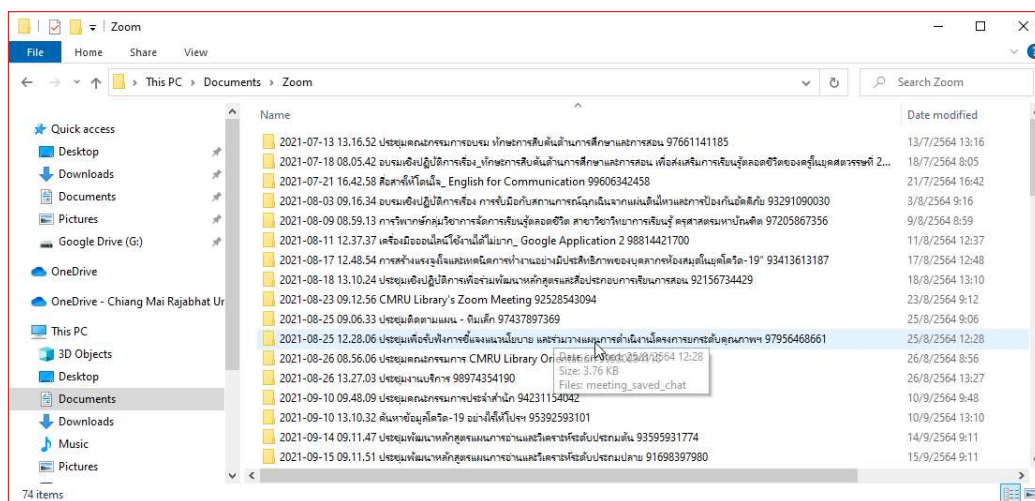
Zoom

File Home Share View

This PC › Documents › Zoom

Search Zoom

Quick access
Desktop
Downloads
Documents
Pictures
Google Drive (G:)
OneDrive
OneDrive - Chiang Mai Rajabhat Ur
This PC
3D Objects
Desktop
Documents
Downloads
Music
Pictures

| Name | Date modified |
|---|---|
| 2021-07-13 13.16.52 ประชุมคณะกรรมการอบรม ทักษะการสืบค้นด้านการศึกษาและการสอน 97661141185 | 13/7/2564 13:16 |
| 2021-07-18 08.05.42 อบรมเชิงปฏิบัติการเรื่อง_ทักษะการสืบค้นด้านการศึกษาและการสอน เพื่อส่งเสริมการเรียนรู้ตลอดชีวิตของครูในยุคศตวรรษที่ 2... | 18/7/2564 8:05 |
| 2021-07-21 16.42.58 สื่อสารให้โดนใจ_ English for Communication 99606342458 | 21/7/2564 16:42 |
| 2021-08-03 09.16.34 อบรมเชิงปฏิบัติการเรื่อง การรับมือกับสถานการณ์ฉุกเฉินจากแผ่นดินไหวและการป้องกันอัคคีภัย 93291090030 | 3/8/2564 9:16 |
| 2021-08-09 08.59.13 การวิพากษ์กลุ่มวิชาการจัดการเรียนรู้ตลอดชีวิต สาขาวิชาการเรียนรู้ ครุศาสตรมหาบัณฑิต 97205867356 | 9/8/2564 8:59 |
| 2021-08-11 12.37.37 เครื่องมือออนไลน์ใช้งานได้มากกว่า_ Google Application 2 98814421700 | 11/8/2564 12:37 |
| 2021-08-17 12.48.54 การสร้างแรงจูงใจและเทคนิคการทำงานอย่างมีประสิทธิภาพของบุคลากรห้องสมุดในยุคโควิด-19" 93413613187 | 17/8/2564 12:48 |
| 2021-08-18 13.10.24 ประชุมเชิงปฏิบัติการเพื่อร่วมพัฒนาหลักสูตรและสื่อประกอบการเรียนการสอน 92156734429 | 18/8/2564 13:10 |
| 2021-08-23 09.12.56 CMRU Library's Zoom Meeting 92528543094 | 23/8/2564 9:12 |
| 2021-08-25 09.06.33 ประชุมติดตามแผน - ทีมเล็ก 97437897369 | 25/8/2564 9:06 |
| 2021-08-25 12.28.06 ประชุมเพื่อรับฟังการชี้แจงแนวนโยบาย และร่วมวางแผนการดำเนินงานโครงการยกระดับคุณภาพฯ 97956468661 | 25/8/2564 12:28 |
| 2021-08-26 08.56.06 ประชุมคณะกรรมการ CMRU Library On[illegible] | 26/8/2564 8:56 |
| 2021-08-26 13.27.03 ประชุมงานบริการ 98974354190 | 26/8/2564 13:27 |
| 2021-09-10 09.48.09 ประชุมคณะกรรมการประจำสำนัก 94231154042 | 10/9/2564 9:48 |
| 2021-09-10 13.10.32 ค้นหาข้อมูลโควิด-19 อย่างไรให้โปรฯ 95392593101 | 10/9/2564 13:10 |
| 2021-09-14 09.11.47 ประชุมพัฒนาหลักสูตรแผนการอ่านและวิเคราะห์ระดับประถมต้น 93595931774 | 14/9/2564 9:11 |
| 2021-09-15 09.11.51 ประชุมพัฒนาหลักสูตรแผนการอ่านและวิเคราะห์ระดับประถมปลาย 91698397980 | 15/9/2564 9:11 |

Date created: 25/8/2564 12:28
Size: 3.76 KB
Files: meeting_saved_chat

74 items